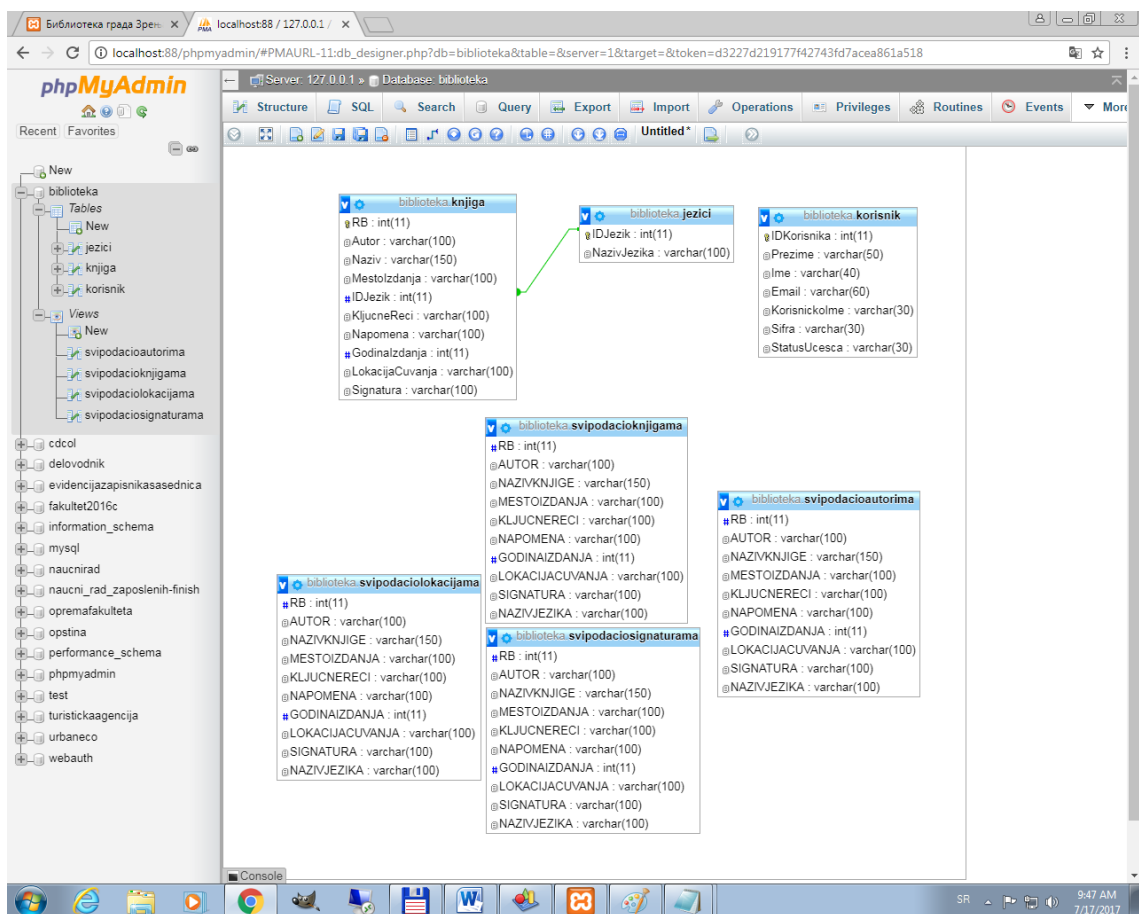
Библиотека града Зрен ×
localhost:88 / 127.0.0.1 / ×

localhost:88/phpmyadmin/#PMAURL-11:db_designer.php?db=biblioteka&table=&server=1&target=&token=d3227d219177f42743fd7acea861a518

phpMyAdmin

Recent Favorites

New
biblioteka
Tables
New
jezici
knjiga
korisnik
Views
New
svipodaciautorima
svipodaciknjigama
svipodacilokacijama
svipodacisignaturama
cdcol
delovodnik
evidencijazapisnikasasednica
fakultet2016c
information_schema
mysql
naucnirad
naucni_rad_zaposlenih-finish
opremafakulteta
opstina
performance_schema
phpmyadmin
test
turistickaagencija
urbaneco
webauth

Server: 127.0.0.1 » Database: biblioteka

Structure SQL Search Query Export Import Operations Privileges Routines Events More

Untitled*

biblioteka.knjiga
RB : int(11)
Autor : varchar(100)
Naziv : varchar(150)
MestoIzdanja : varchar(100)
IDJezik : int(11)
KljucneReci : varchar(100)
Napomena : varchar(100)
GodinaIzdanja : int(11)
LokacijaCuvanja : varchar(100)
Signatura : varchar(100)

biblioteka.jezici
IDJezik : int(11)
NazivJezika : varchar(100)

biblioteka.korisnik
IDKorisnika : int(11)
Prezime : varchar(50)
Ime : varchar(40)
Email : varchar(60)
KorisnickoIme : varchar(30)
Sifra : varchar(30)
StatusUcesca : varchar(30)

biblioteka.svipodaciknjigama
RB : int(11)
AUTOR : varchar(100)
NAZIVKNJIGE : varchar(150)
MESTOIZDANJA : varchar(100)
KLJUCNERECI : varchar(100)
NAPOMENA : varchar(100)
GODINAIZDANJA : int(11)
LOKACIJACUVANJA : varchar(100)
SIGNATURA : varchar(100)
NAZIVJEZIKA : varchar(100)

biblioteka.svipodaciautorima
RB : int(11)
AUTOR : varchar(100)
NAZIVKNJIGE : varchar(150)
MESTOIZDANJA : varchar(100)
KLJUCNERECI : varchar(100)
NAPOMENA : varchar(100)
GODINAIZDANJA : int(11)
LOKACIJACUVANJA : varchar(100)
SIGNATURA : varchar(100)
NAZIVJEZIKA : varchar(100)

biblioteka.svipodacilokacijama
RB : int(11)
AUTOR : varchar(100)
NAZIVKNJIGE : varchar(150)
MESTOIZDANJA : varchar(100)
KLJUCNERECI : varchar(100)
NAPOMENA : varchar(100)
GODINAIZDANJA : int(11)
LOKACIJACUVANJA : varchar(100)
SIGNATURA : varchar(100)
NAZIVJEZIKA : varchar(100)

biblioteka.svipodacisignaturama
RB : int(11)
AUTOR : varchar(100)
NAZIVKNJIGE : varchar(150)
MESTOIZDANJA : varchar(100)
KLJUCNERECI : varchar(100)
NAPOMENA : varchar(100)
GODINAIZDANJA : int(11)
LOKACIJACUVANJA : varchar(100)
SIGNATURA : varchar(100)
NAZIVJEZIKA : varchar(100)

Console

SR 9:47 AM 7/17/2017